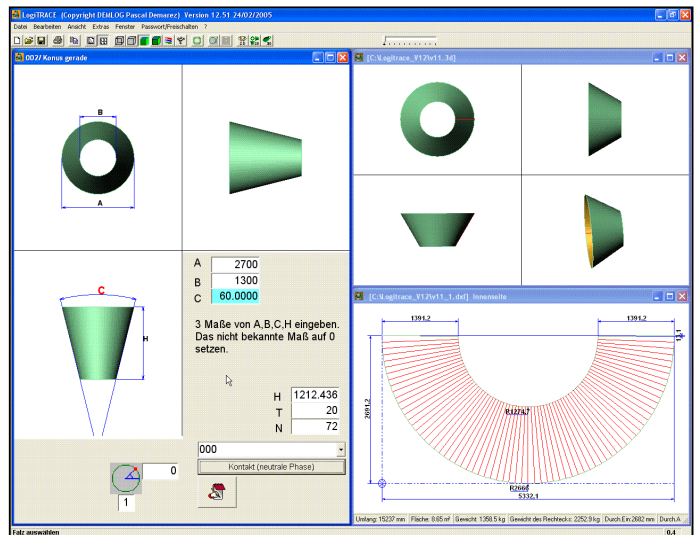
LogiTRACE (Copyright DEMLOG Pascal Demarez) Version 12.51 24/02/2005

Datei Bearbeiten Ansicht Extras Fenster Passwort|Freischalten ?

002/ Konus gerade

B

A

C

H

A 2700

B 1300

C 60.0000

3 Maße von A,B,C,H eingeben. Das nicht bekannte Maß auf 0 setzen.

H 1212.436

T 20

N 72

000

Kontakt (neutrale Phase)

0

1

[C:\Logitrace_V12\v11_3.3d]

[C:\Logitrace_V12\v11_1.dxf] Innenseite

1391.2

1391.2

2691.2

R1274.7

R2666

5332.1

Umfang: 15237 mm | Fläche: 0.65 m² | Gewicht: 1358.5 kg | Gewicht des Rechtecks: 2252.9 kg | Durch.Ein:2682 mm | Durch.A

Falz auswählen

0.4